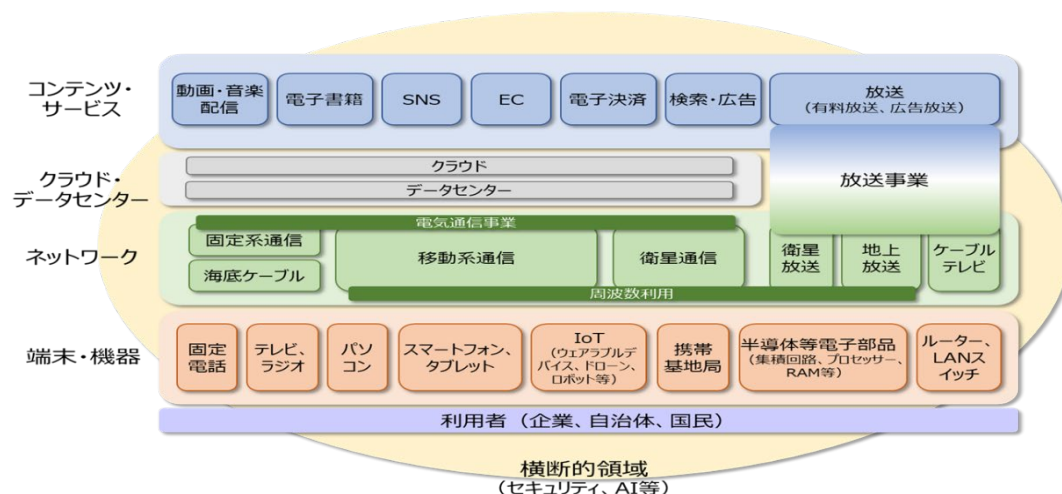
コンテンツ・サービス

動画・音楽配信
電子書籍
SNS
EC
電子決済
検索・広告
放送
（有料放送、広告放送）

クラウド・データセンター

クラウド
データセンター
放送事業

ネットワーク

電気通信事業
固定系通信
海底ケーブル
移動系通信
衛星通信
衛星放送
地上放送
ケーブルテレビ
周波数利用

端末・機器

固定電話
テレビ、ラジオ
パソコン
スマートフォン、タブレット
IoT
（ウェアラブルデバイス、ドローン、ロボット等）
携帯基地局
半導体等電子部品
（集積回路、プロセッサー、RAM等）
ルーター、LANスイッチ

利用者（企業、自治体、国民）

横断的領域
（セキュリティ、AI等）